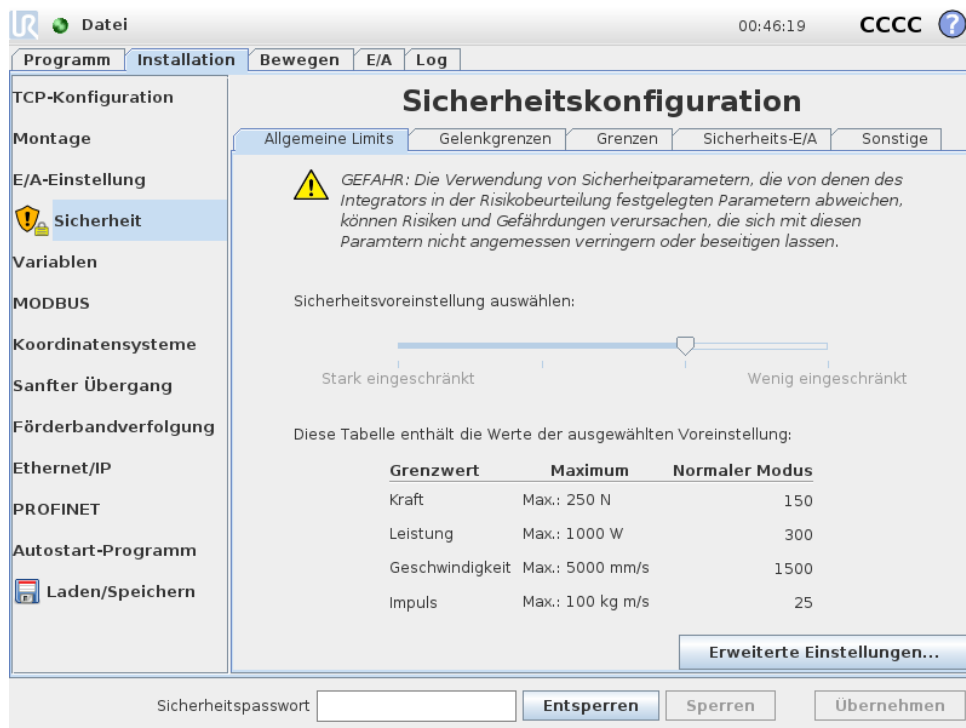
Datei 00:46:19 CCCC ?

Programm | Installation | Bewegen | E/A | Log

TCP-Konfiguration
Montage
E/A-Einstellung
Sicherheit
Variablen
MODBUS
Koordinatensysteme
Sanfter Übergang
Förderbandverfolgung
Ethernet/IP
PROFINET
Autostart-Programm
Laden/Speichern

Sicherheitskonfiguration

Allgemeine Limits | Gelenkgrenzen | Grenzen | Sicherheits-E/A | Sonstige

GEFAHR: Die Verwendung von Sicherheitparametern, die von denen des Integrators in der Risikobeurteilung festgelegten Parametern abweichen, können Risiken und Gefährdungen verursachen, die sich mit diesen Paramtern nicht angemessen verringern oder beseitigen lassen.

Sicherheitsvoreinstellung auswählen:

Stark eingeschränkt Wenig eingeschränkt

Diese Tabelle enthält die Werte der ausgewählten Voreinstellung:

| Grenzwert | Maximum | Normaler Modus |
|---|---|---|
| Kraft | Max.: 250 N | 150 |
| Leistung | Max.: 1000 W | 300 |
| Geschwindigkeit | Max.: 5000 mm/s | 1500 |
| Impuls | Max.: 100 kg m/s | 25 |

Erweiterte Einstellungen...

Sicherheitspasswort Entsperren Sperren Übernehmen